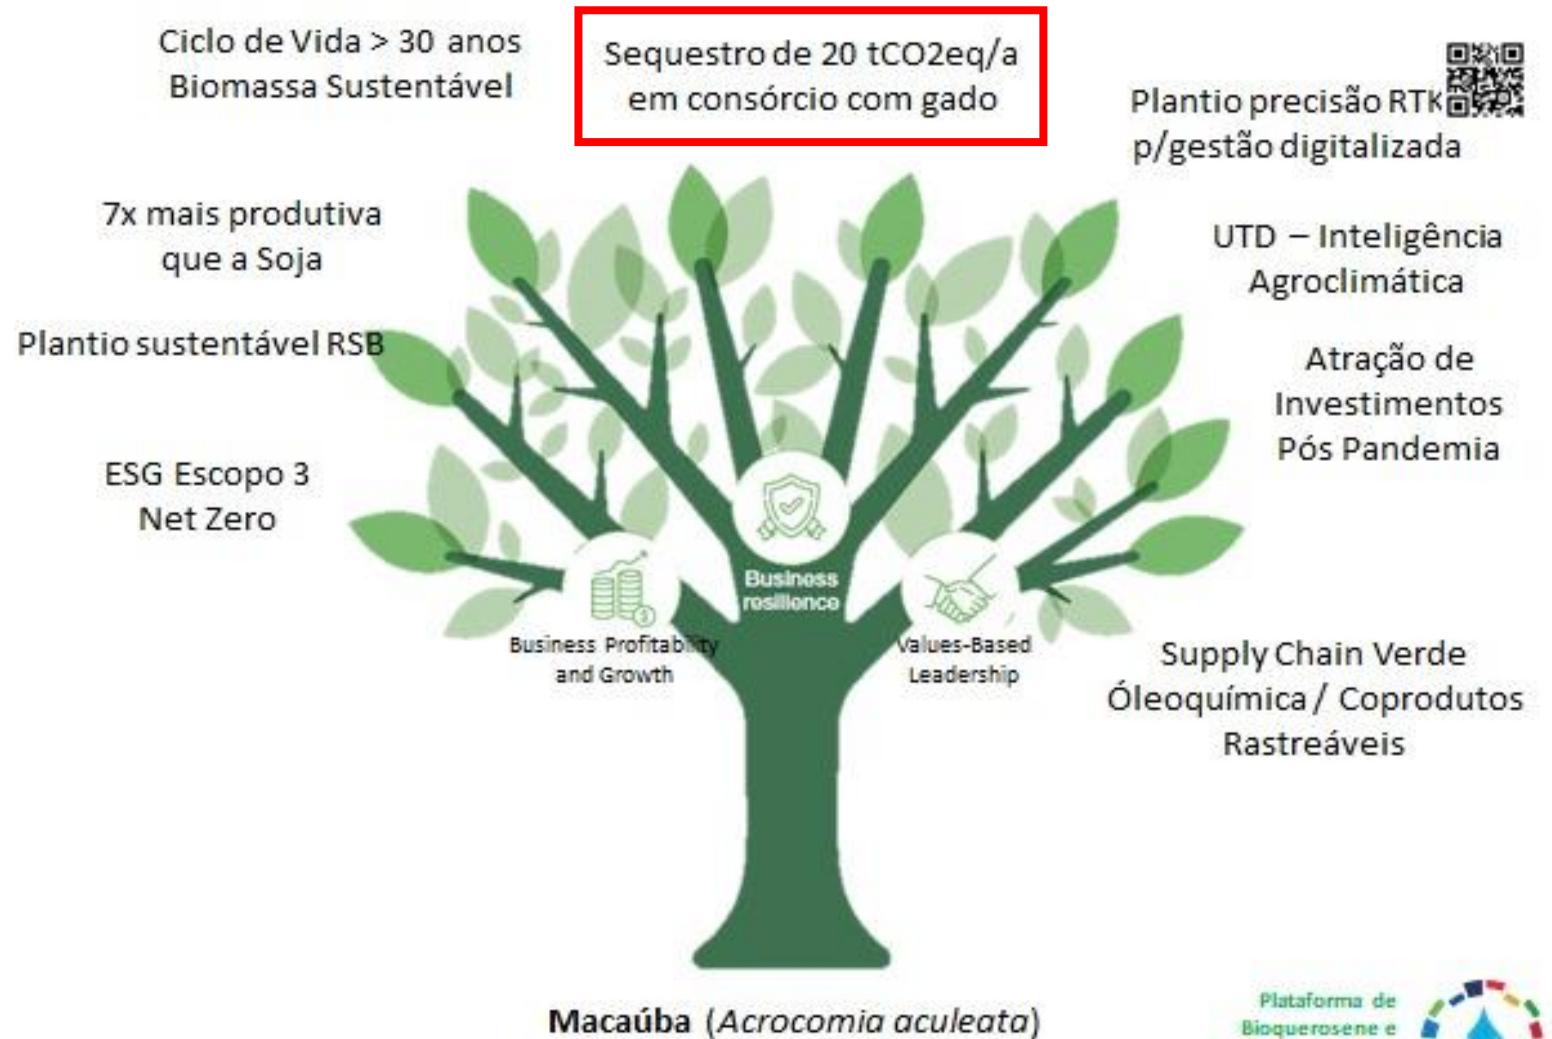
Ciclo de Vida > 30 anos
Biomassa Sustentável

Sequestro de 20 tCO2eq/a
em consórcio com gado

Plantio precisão RTK
p/gestão digitalizada

7x mais produtiva
que a Soja

UTD – Inteligência
Agroclimática

Plantio sustentável RSB

Atração de
Investimentos
Pós Pandemia

ESG Escopo 3
Net Zero

Business resilience

Business Profitability and Growth

Values-Based Leadership

Supply Chain Verde
Óleoquímica / Coprodutos
Rastreáveis

Macaúba (*Acrocomia aculeata*)

Plataforma de
Bioquerosene e